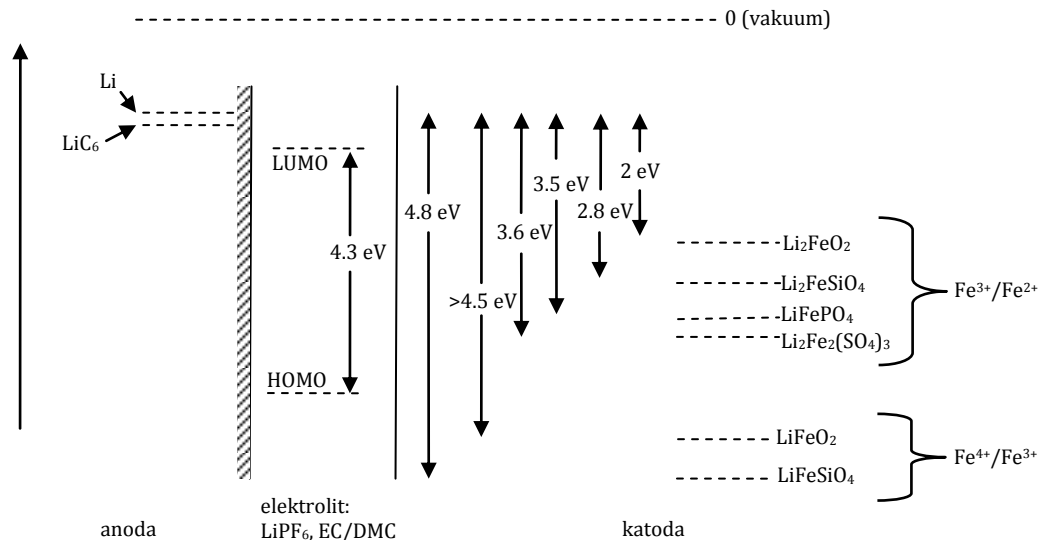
0 (vakuum)

Li

$LiC_6$

LUMO

4.3 eV

HOMO

4.8 eV

>4.5 eV

3.6 eV

3.5 eV

2.8 eV

2 eV

$Li_2FeO_2$

$Li_2FeSiO_4$

$LiFePO_4$

$Li_2Fe_2(SO_4)_3$

$Fe^{3+}/Fe^{2+}$

$LiFeO_2$

$LiFeSiO_4$

$Fe^{4+}/Fe^{3+}$

anoda

elektrolit: $LiPF_6$, EC/DMC

katoda